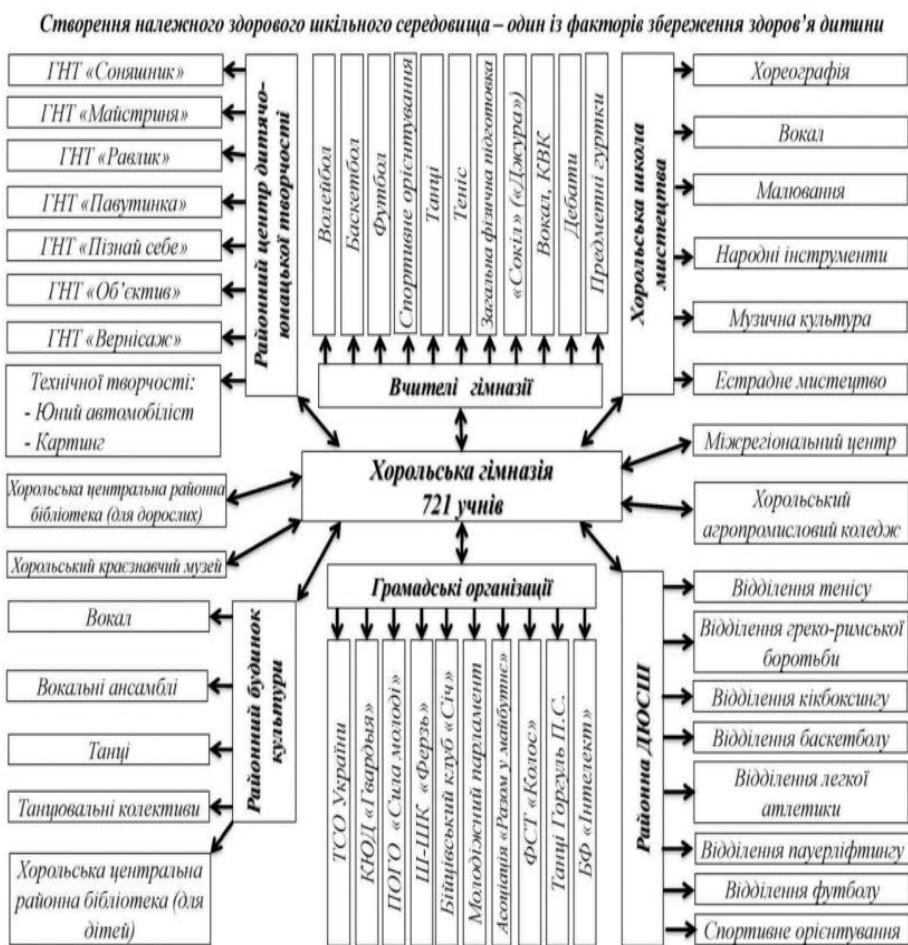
Створення належного здорового шкільного середовища – один із факторів збереження здоров'я дитини

ГНТ «Соняшник»
ГНТ «Майстриня»
ГНТ «Равлик»
ГНТ «Павутинка»
ГНТ «Пізнай себе»
ГНТ «Об'єктив»
ГНТ «Вернісаж»
Технічної творчості:
- Юний автомобіліст
- Картинг

Районний центр дитячо-юнацької творчості

Волейбол
Баскетбол
Футбол
Спортивне орієнтування
Танці
Теніс
Загальна фізична підготовка
«Сокіл» («Джура»)
Вокал, КВК
Дебати
Предметні гуртки

Вчителі гімназії

Хорольська школа мистецтва

Хореографія
Вокал
Малювання
Народні інструменти
Музична культура
Естрадне мистецтво

Міжрегіональний центр

Хорольська гімназія
721 учнів

Хорольський агропромисловий коледж

Хорольська центральна районна бібліотека (для дорослих)
Хорольський краєзнавчий музей

Районний будинок культури

Вокал
Вокальні ансамблі
Танці
Танцювальні колективи
Хорольська центральна районна бібліотека (для дітей)

Громадські організації

ТСО України
КЮД «Гвардыя»
ПОГО «Сила молоді»
ШШК «Ферзь»
Бійцівський клуб «Січ»
Молодіжний парламент
Асоціація «Разом у майбутнє»
ФСТ «Колос»
Танці Горгуль П.С.
БФ «Інтелект»

Районна ДЮСШ

Відділення тенісу
Відділення греко-римської боротьби
Відділення кікбоксингу
Відділення баскетболу
Відділення легкої атлетики
Відділення пауерліфтингу
Відділення футболу
Спортивне орієнтування